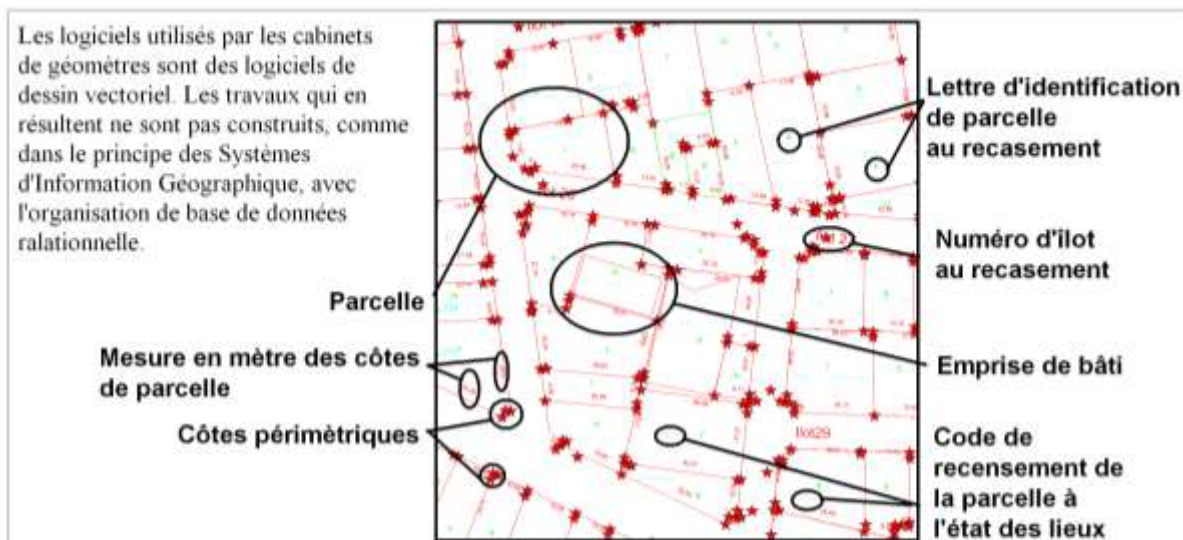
Les logiciels utilisés par les cabinets de géomètres sont des logiciels de dessin vectoriel. Les travaux qui en résultent ne sont pas construits, comme dans le principe des Systèmes d'Information Géographique, avec l'organisation de base de données ralationnelle.

Lettre d'identification de parcelle au recasement

Numéro d'ilot au recasement

Parcelle

Emprise de bâti

Mesure en mètre des côtes de parcelle

Côtes périmètriques

B829

Code de recensement de la parcelle à l'état des lieux